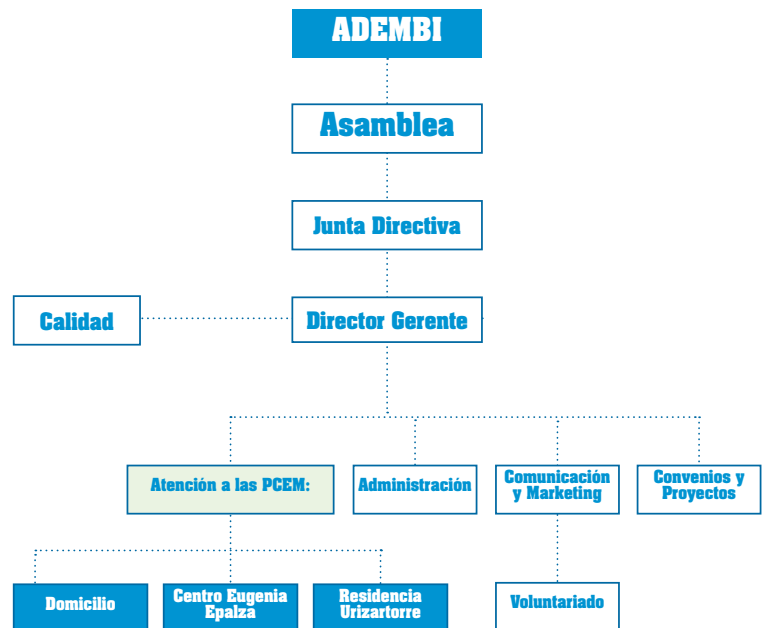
ADEMBI

Asamblea

Junta Directiva

Calidad

Director Gerente

Atención a las PCEM:

Administración

Comunicación y Marketing

Convenios y Proyectos

Domicilio

Centro Eugenia Epalza

Residencia Urizartorre

Voluntariado